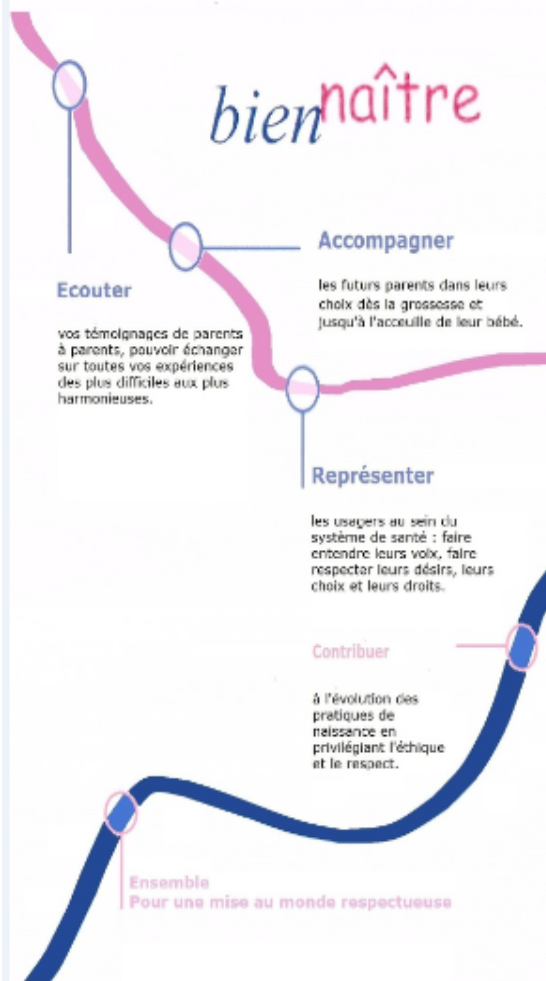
biennaître

Accompagner

les futurs parents dans leurs choix dès la grossesse et jusqu'à l'acceuille de leur bébé.

Ecouter

vos témoignages de parents à parents, pouvoir échanger sur toutes vos expériences des plus difficiles aux plus harmonieuses.

Représenter

les usagers au sein du système de santé : faire entendre leurs voix, faire respecter leurs désirs, leurs choix et leurs droits.

Contribuer

à l'évolution des pratiques de naissance en privilégiant l'éthique et le respect.

Ensemble
Pour une mise au monde respectueuse